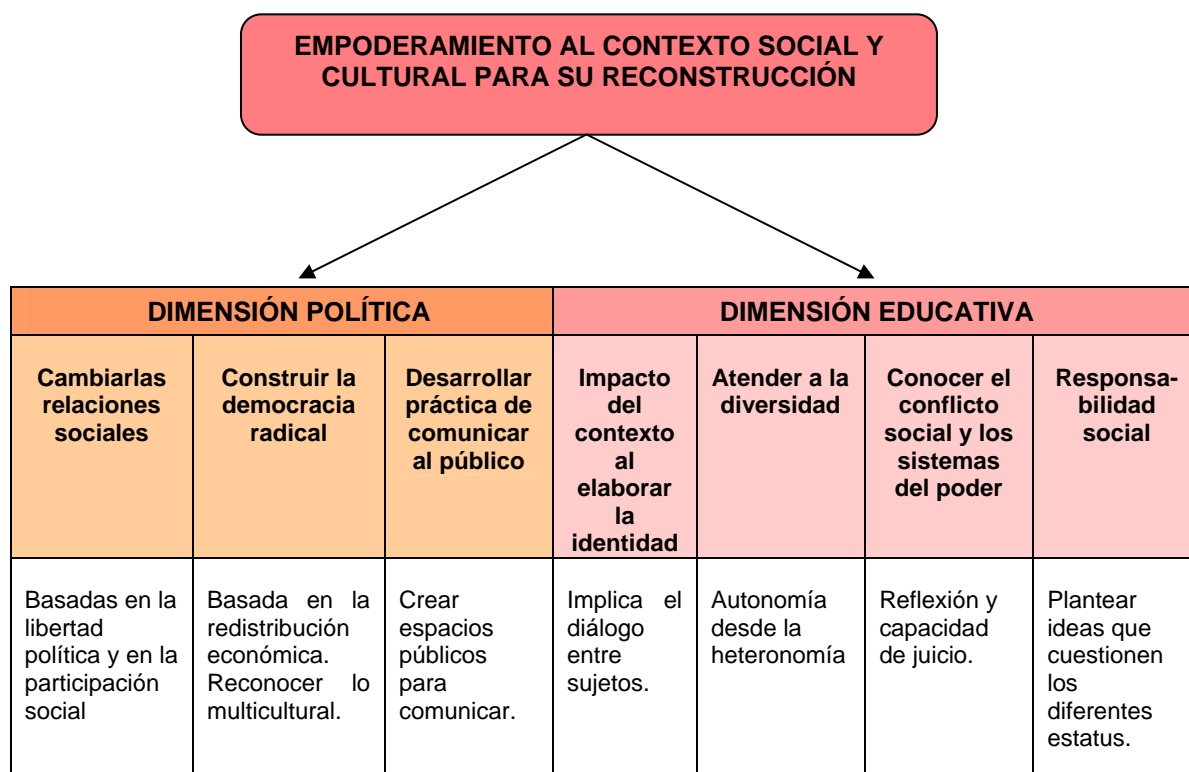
EMPODERAMIENTO AL CONTEXTO SOCIAL Y CULTURAL PARA SU RECONSTRUCCIÓN

| DIMENSIÓN POLÍTICA | | | DIMENSIÓN EDUCATIVA | | | |
|---|---|---|---|---|---|---|
| Cambiarlas relaciones sociales | Construir la democracia radical | Desarrollar práctica de comunicar al público | Impacto del contexto al elaborar la identidad | Atender a la diversidad | Conocer el conflicto social y los sistemas del poder | Responsabilidad social |
| Basadas en la libertad política y en la participación social | Basada en la redistribución económica. Reconocer lo multicultural. | Crear espacios públicos para comunicar. | Implica el diálogo entre sujetos. | Autonomía desde la heteronomía | Reflexión y capacidad de juicio. | Plantear ideas que cuestionen los diferentes estatus. |